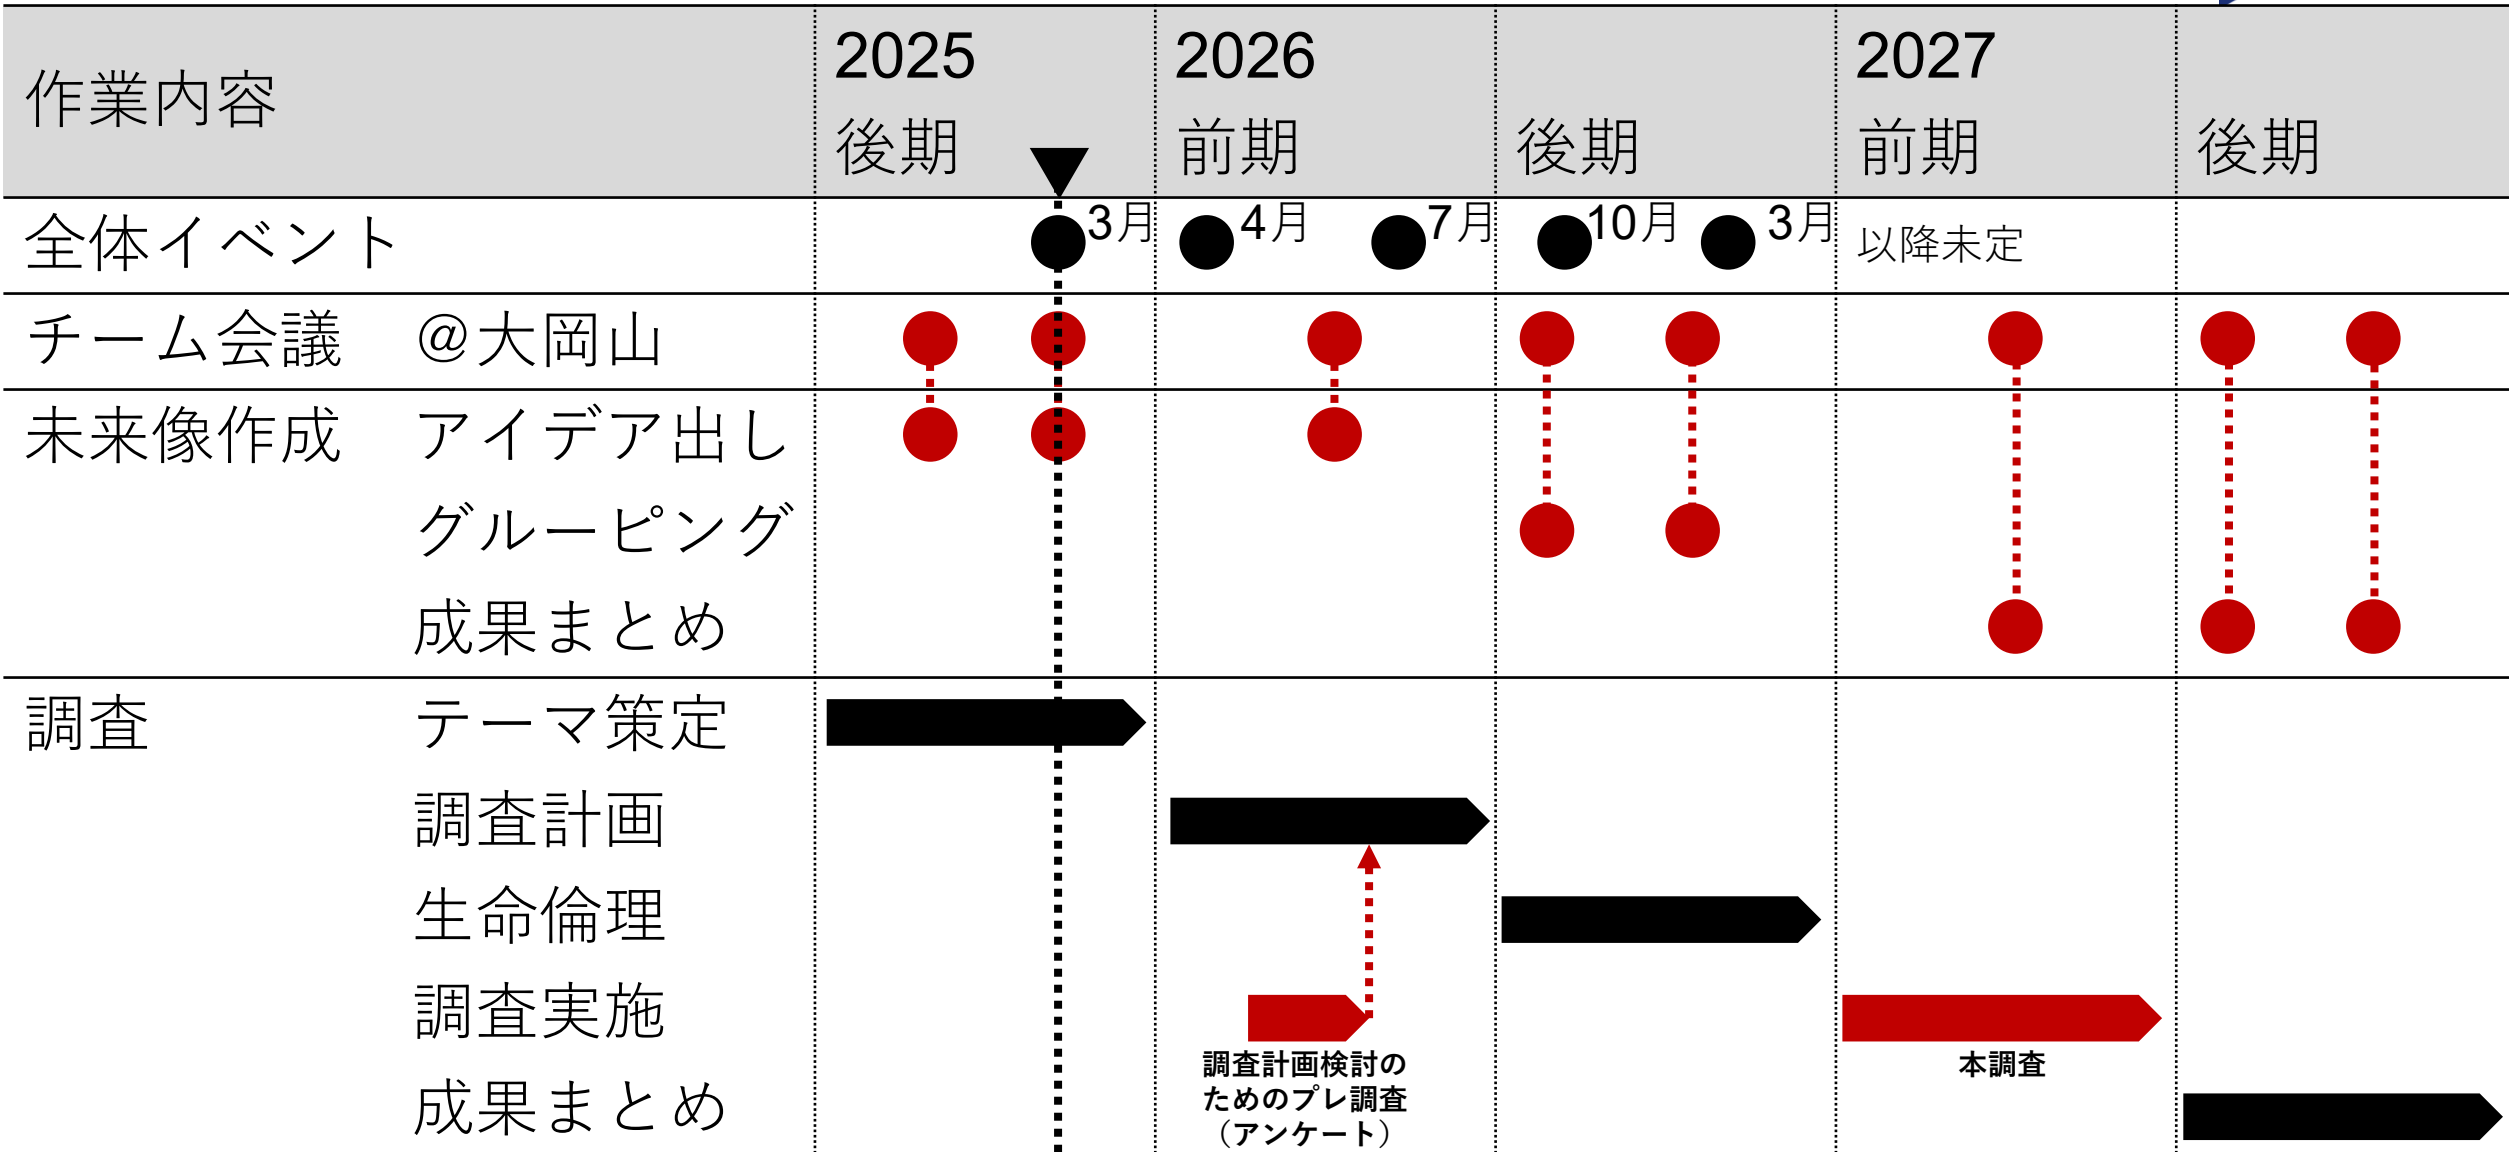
| 作業内容 | | 2025 後期 | 2026 前期 | 後期 | 2027 前期 | 後期 |
|---|---|---|---|---|---|---|
| 全体イベント | | 3月 | 4月 7月 | 10月 3月 | 以降未定 | |
| チーム会議 | @大岡山 | | | | | |
| 未来像作成 | アイデア出し | | | | | |
| | グルーピング | | | | | |
| | 成果まとめ | | | | | |
| 調査 | テーマ策定 | | | | | |
| | 調査計画 | | | | | |
| | 生命倫理 | | | | | |
| | 調査実施 | | 調査計画検討のためのプレ調査（アンケート） | | 本調査 | |
| | 成果まとめ | | | | | |